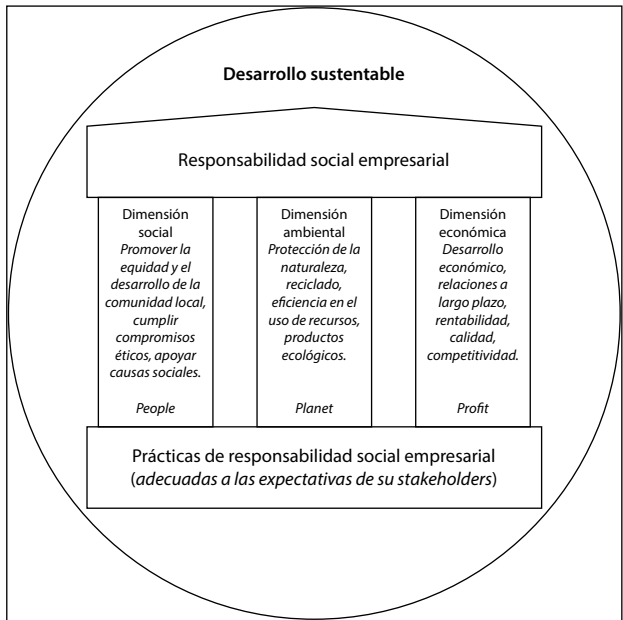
Desarrollo sustentable

Responsabilidad social empresarial

Dimensión social
Promover la equidad y el desarrollo de la comunidad local, cumplir compromisos éticos, apoyar causas sociales.

People

Dimensión ambiental
Protección de la naturaleza, reciclado, eficiencia en el uso de recursos, productos ecológicos.

Planet

Dimensión económica
Desarrollo económico, relaciones a largo plazo, rentabilidad, calidad, competitividad.

Profit

Prácticas de responsabilidad social empresarial
(adecuadas a las expectativas de su stakeholders)